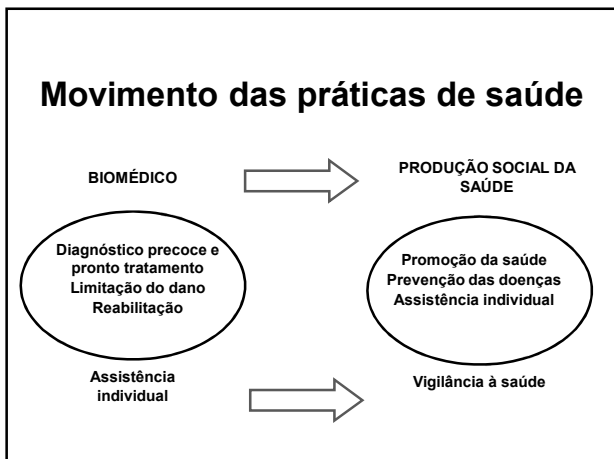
Movimento das práticas de saúde

BIOMÉDICO

PRODUÇÃO SOCIAL DA SAÚDE

Diagnóstico precoce e pronto tratamento
Limitação do dano
Reabilitação

Promoção da saúde
Prevenção das doenças
Assistência individual

Assistência individual

Vigilância à saúde